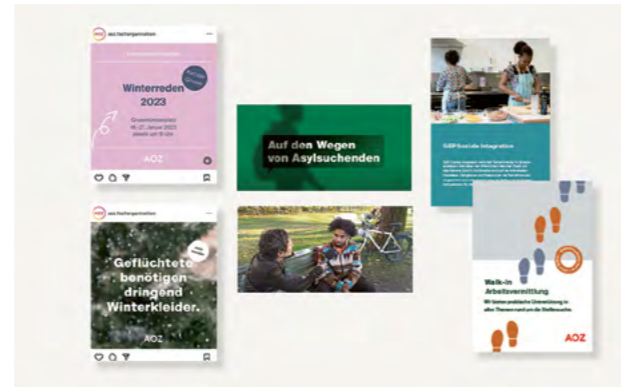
aoz.fachorganisation

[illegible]

Winterreden 2023

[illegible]

AOZ

aoz.fachorganisation

Geflüchtete benötigen dringend Winterkleider.

AOZ

Auf den Wegen von Asylsuchenden

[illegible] Soziale Integration

Walk-in Arbeitsvermittlung

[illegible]

AOZ